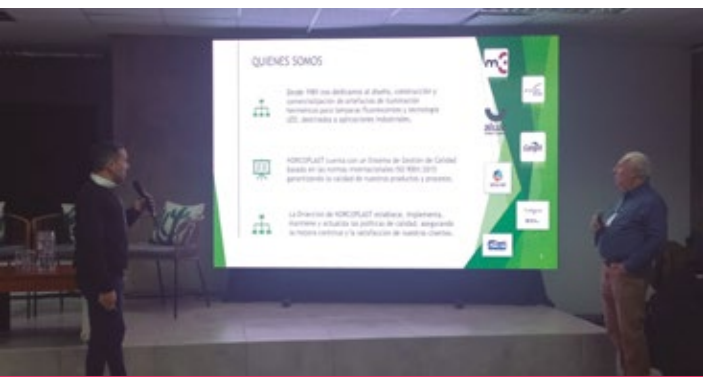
QUIENES SOMOS

Desde 1981 nos dedicamos al diseño, construcción y comercialización de artefactos de iluminación herméticos para lámparas fluorescentes y tecnología LED, destinados a aplicaciones industriales.

KORCOPLAST cuenta con un Sistema de Gestión de Calidad basado en las normas internacionales ISO 9001:2015 garantizando la calidad de nuestros productos y procesos.

La Dirección de KORCOPLAST establece, implementa, mantiene y actualiza las políticas de calidad, asegurando la mejora continua y la satisfacción de nuestros clientes.

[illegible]